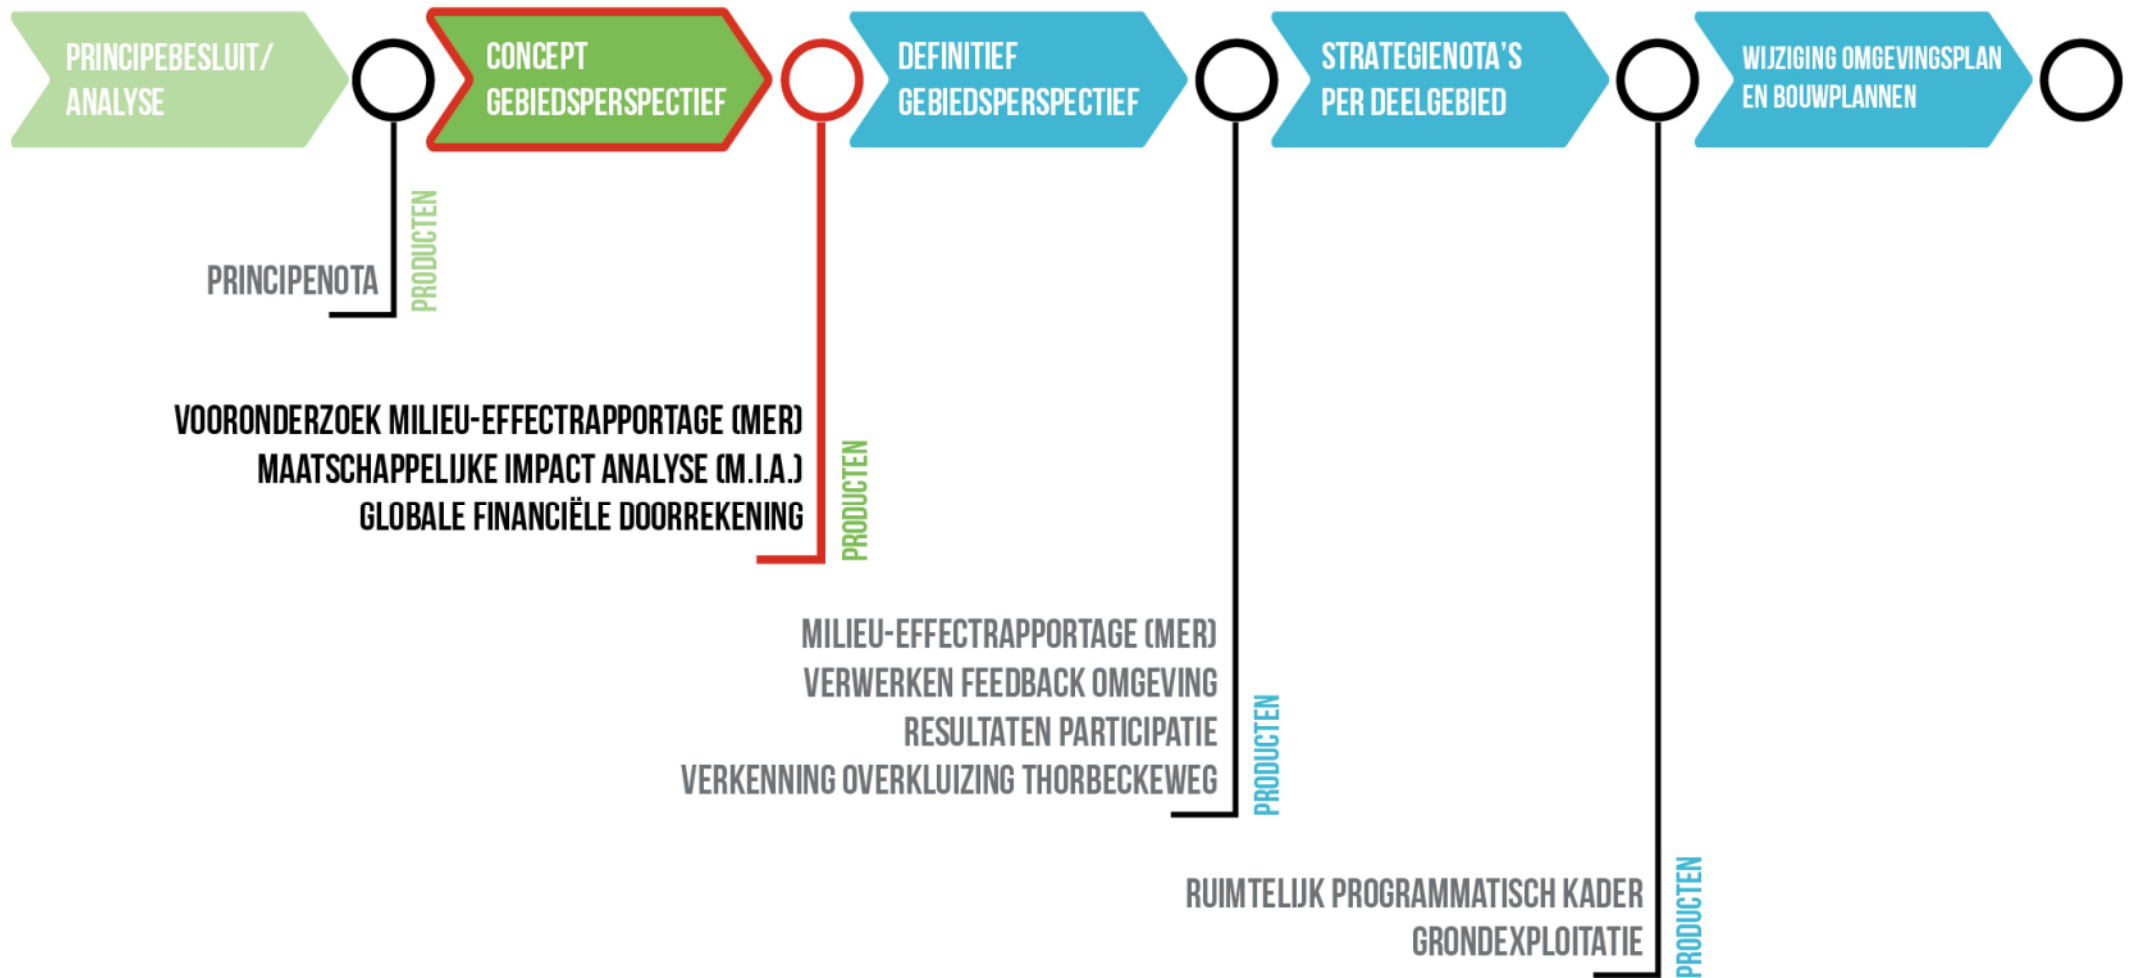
PRINCIPEBESLUIT/ ANALYSE

CONCEPT GEBIEDSPERSPECTIEF

DEFINITIEF GEBIEDSPERSPECTIEF

STRATEGIENOTA'S PER DEELGEBIED

WIJZIGING OMGEVINGSPLAN EN BOUWPLANNEN

PRINCIPENOTA

PRODUCTEN

VOORONDERZOEK MILIEU-EFFECTRAPPORTAGE (MER)
MAATSCHAPPELIJKE IMPACT ANALYSE (M.I.A.)
GLOBALE FINANCIËLE DOORREKENING

PRODUCTEN

MILIEU-EFFECTRAPPORTAGE (MER)
VERWERKEN FEEDBACK OMGEVING
RESULTATEN PARTICIPATIE
VERKENNING OVERKLUIZING THORBECKEWEG

PRODUCTEN

RUIMTELIJK PROGRAMMATISCH KADER
GRONDEXPLOITATIE

PRODUCTEN